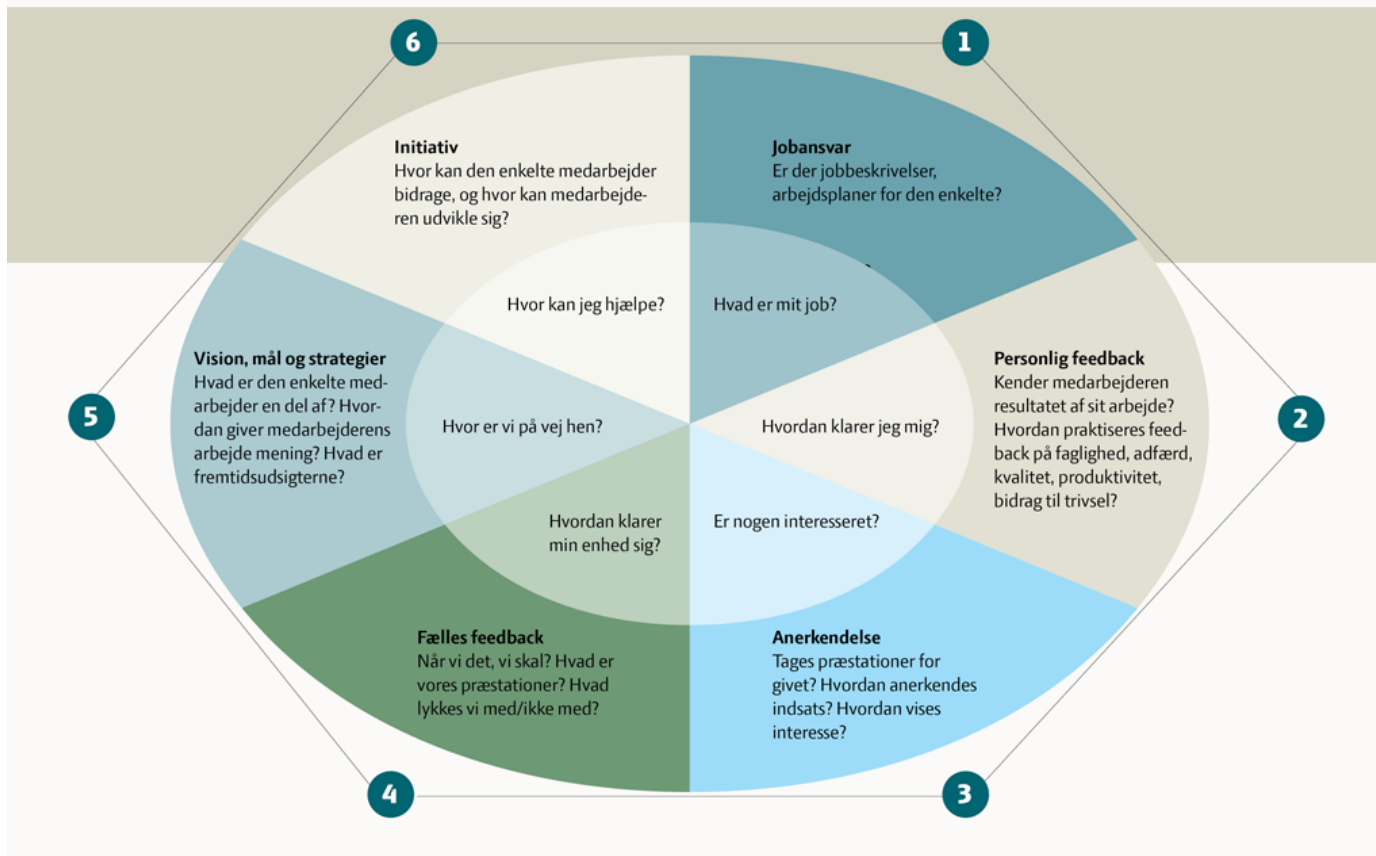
6

1

Initiativ
Hvor kan den enkelte medarbejder bidrage, og hvor kan medarbejderen udvikle sig?

Jobansvar
Er der jobbeskrivelser, arbejdsplaner for den enkelte?

Hvor kan jeg hjælpe?

Hvad er mit job?

Vision, mål og strategier
Hvad er den enkelte medarbejder en del af? Hvordan giver medarbejderens arbejde mening? Hvad er fremtidsudsigterne?

Personlig feedback
Kender medarbejderen resultatet af sit arbejde? Hvordan praktiseres feedback på faglighed, adfærd, kvalitet, produktivitet, bidrag til trivsel?

5

Hvor er vi på vej hen?

Hvordan klarer jeg mig?

2

Hvordan klarer min enhed sig?

Er nogen interesseret?

Fælles feedback
Når vi det, vi skal? Hvad er vores præstationer? Hvad lykkes vi med/ikke med?

Anerkendelse
Tages præstationer for givet? Hvordan anerkendes indsats? Hvordan vises interesse?

4

3